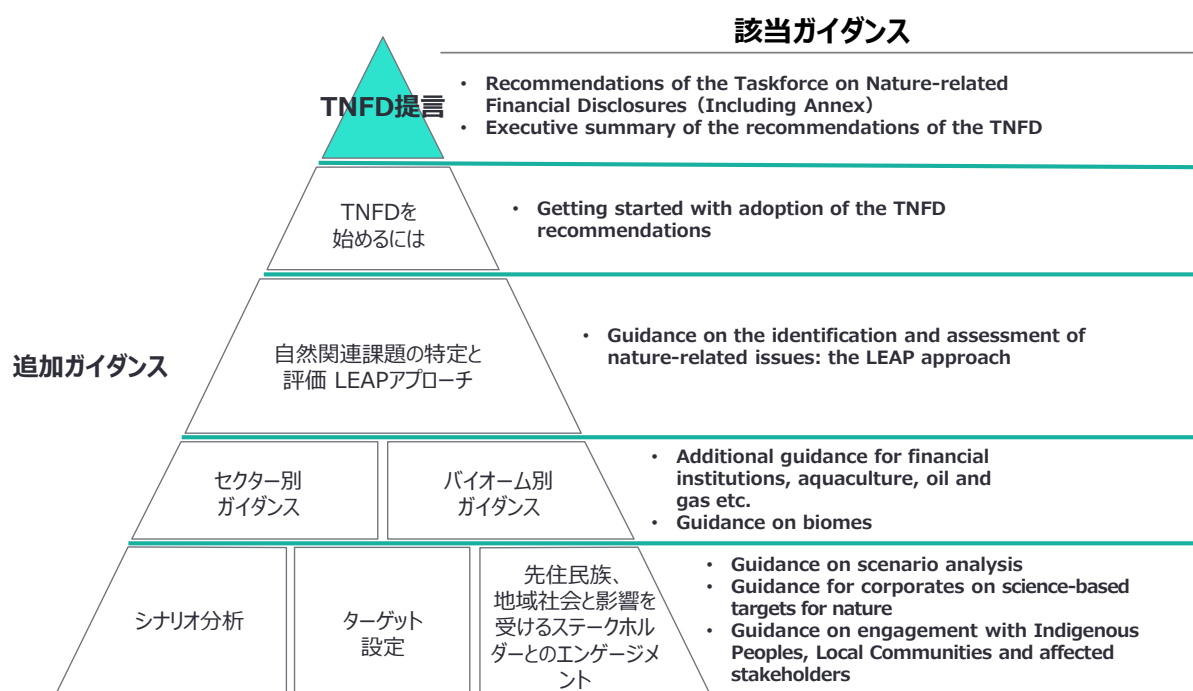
該当ガイダンス

TNFD提言

• Recommendations of the Taskforce on Nature-related Financial Disclosures（Including Annex）
• Executive summary of the recommendations of the TNFD

TNFDを始めるには

• Getting started with adoption of the TNFD recommendations

追加ガイダンス

自然関連課題の特定と評価 LEAPアプローチ

• Guidance on the identification and assessment of nature-related issues: the LEAP approach

セクター別ガイダンス

バイオーム別ガイダンス

• Additional guidance for financial institutions, aquaculture, oil and gas etc.
• Guidance on biomes

シナリオ分析

ターゲット設定

先住民族、地域社会と影響を受けるステークホルダーとのエンゲージメント

• Guidance on scenario analysis
• Guidance for corporates on science-based targets for nature
• Guidance on engagement with Indigenous Peoples, Local Communities and affected stakeholders